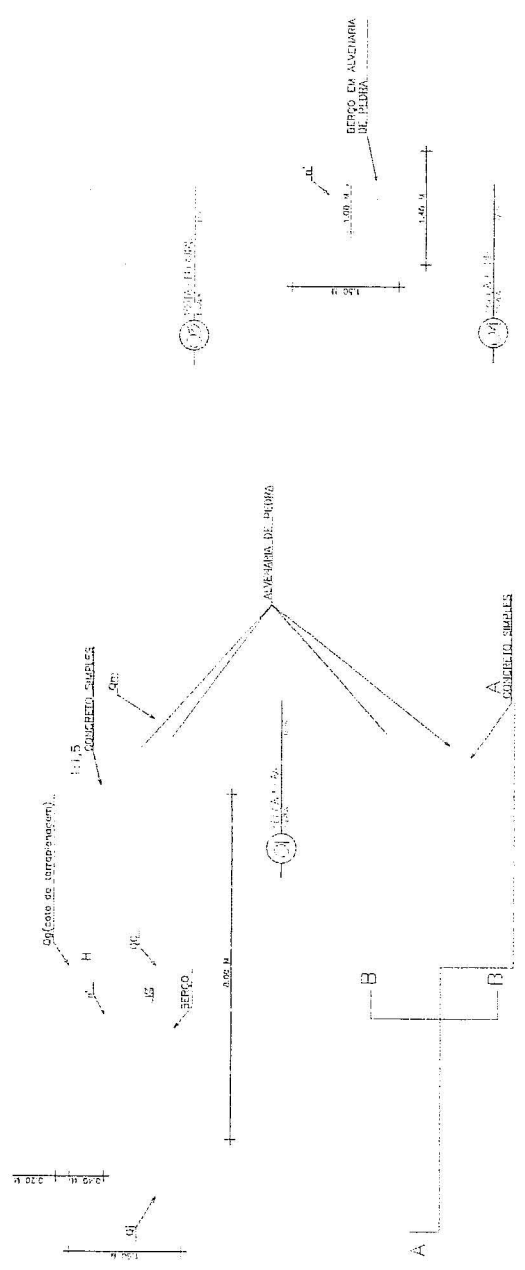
BERÇO EM ALVENARIA DE PEDRA

a'

1,00 m

1,40 m

1,50 m

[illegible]

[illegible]

ALVENARIA DE PEDRA

1:1,5

CONCRETO SIMPLES

Qm

A

CONCRETO SIMPLES

Qg(cota do terrapleno)

H

a

Qf

B

BERÇO

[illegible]

0,92 m

B

B

A

Qi

0,20 m

0,40 m

0,20 m

1,50 m